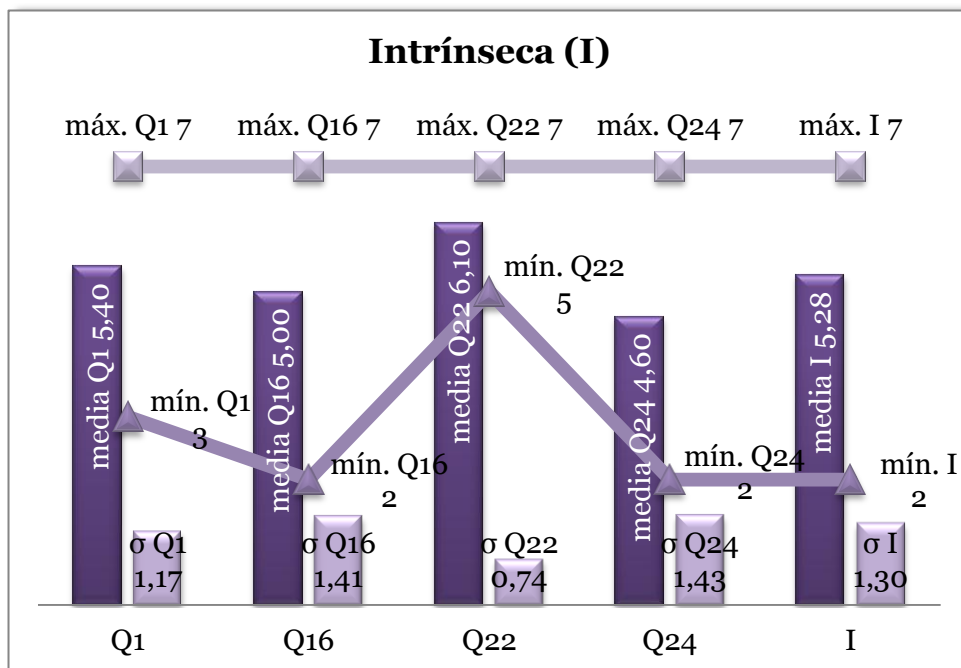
Intrínseca (I)

máx. Q1 7
máx. Q16 7
máx. Q22 7
máx. Q24 7
máx. I 7

media Q1 5,40
mín. Q1 3
σ Q1 1,17

media Q16 5,00
mín. Q16 2
σ Q16 1,41

media Q22 6,10
mín. Q22 5
σ Q22 0,74

media Q24 4,60
mín. Q24 2
σ Q24 1,43

media I 5,28
mín. I 2
σ I 1,30

Q1
Q16
Q22
Q24
I